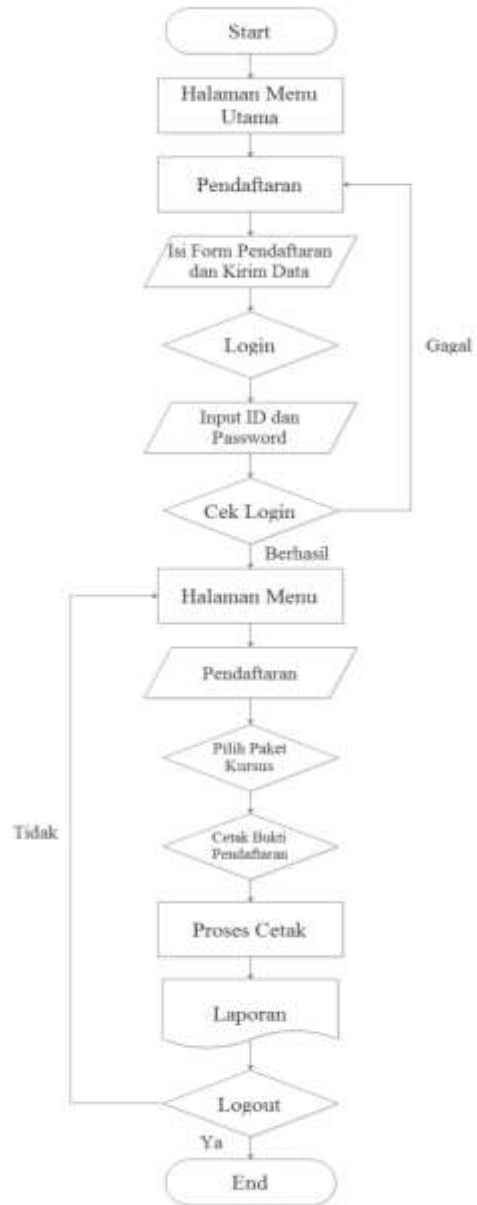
Start

Halaman Menu Utama

Pendaftaran

Isi Form Pendaftaran dan Kirim Data

Login

Gagal

Input ID dan Password

Cek Login

Berhasil

Halaman Menu

Pendaftaran

Pilih Paket Kursus

Tidak

Cetak Bukti Pendaftaran

Proses Cetak

Laporan

Logout

Ya

End